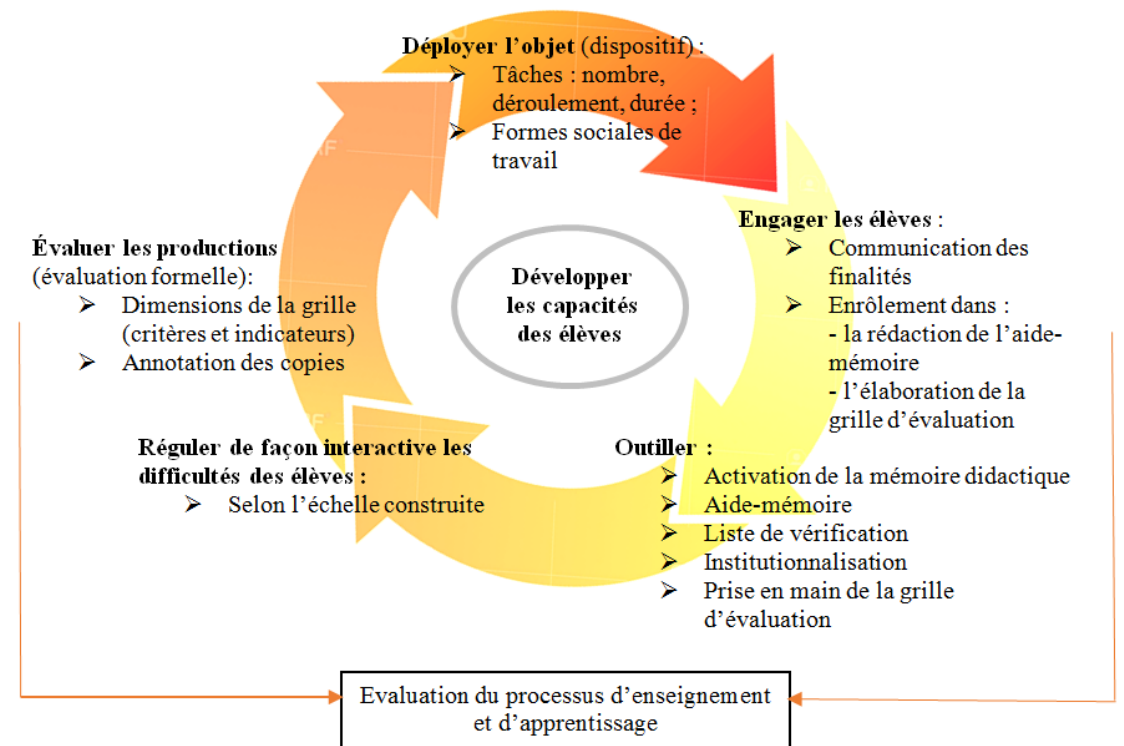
Déployer l'objet (dispositif) :
➢ Tâches : nombre, déroulement, durée ;
➢ Formes sociales de travail

Engager les élèves :
➢ Communication des finalités
➢ Enrôlement dans :
- la rédaction de l'aide-mémoire
- l'élaboration de la grille d'évaluation

Évaluer les productions (évaluation formelle):
➢ Dimensions de la grille (critères et indicateurs)
➢ Annotation des copies

Développer les capacités des élèves

Réguler de façon interactive les difficultés des élèves :
➢ Selon l'échelle construite

Outiller :
➢ Activation de la mémoire didactique
➢ Aide-mémoire
➢ Liste de vérification
➢ Institutionnalisation
➢ Prise en main de la grille d'évaluation

Evaluation du processus d'enseignement et d'apprentissage